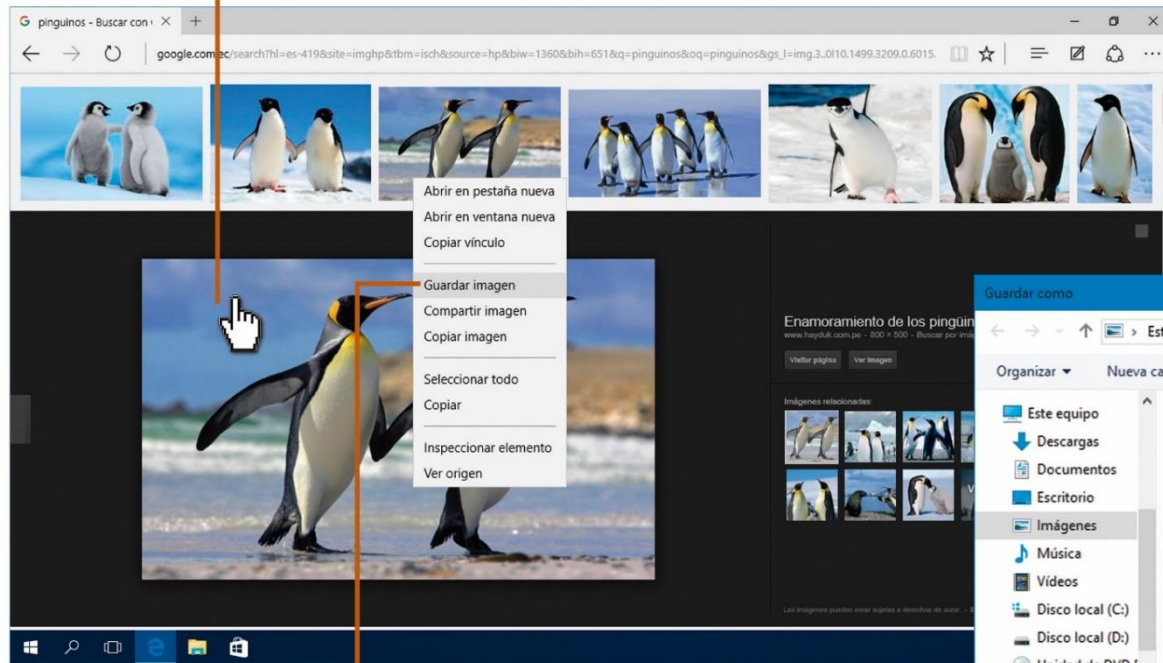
G pinguinos - Buscar con ×

google.com.ec/search?hl=es-419&site=imghp&tbm=isch&source=hp&biw=1360&bih=651&q=pinguinos&oq=pinguinos&gs_l=img.3..0l10.1499.3209.0.6015.

Abrir en pestaña nueva
Abrir en ventana nueva
Copiar vínculo
Guardar imagen
Compartir imagen
Copiar imagen
Seleccionar todo
Copiar
Inspeccionar elemento
Ver origen

Enamoramiento de los pingüin
www.hayduk.com.pe - 800 × 500 - Buscar por ima
Visitar página
Ver imagen
Imágenes relacionadas:

Las imágenes pueden estar sujetas a derechos de autor. - E

Guardar como
> Est
Organizar ▾
Nueva ca
Este equipo
Descargas
Documentos
Escritorio
Imágenes
Música
Vídeos
Disco local (C:)
Disco local (D:)
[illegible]